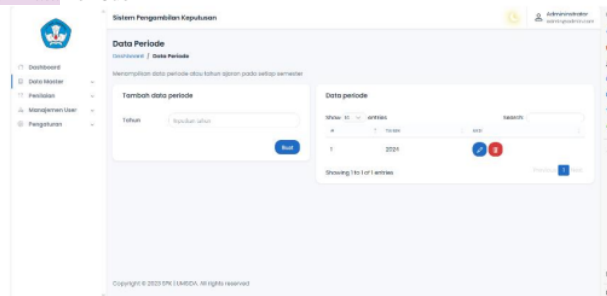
Sistem Pengambilan Keputusan

Administrator
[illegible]

Dashboard
Data Master
Penilaian
Manajemen User
Pengaturan

Data Periode

Dashboard / Data Periode

Menampilkan data periode atau tahun ajaran pada setiap semester

Tambah data periode

Tahun

Masukan tahun

Buat

Data periode

Show 10 entries

Search:

| # | Tahun | Aksi |
|---|---|---|
| 1 | 2021 | |

Showing 1 to 1 of 1 entries

Previous 1 Next

Copyright © 2023 SPK | UMBIDA. All rights reserved